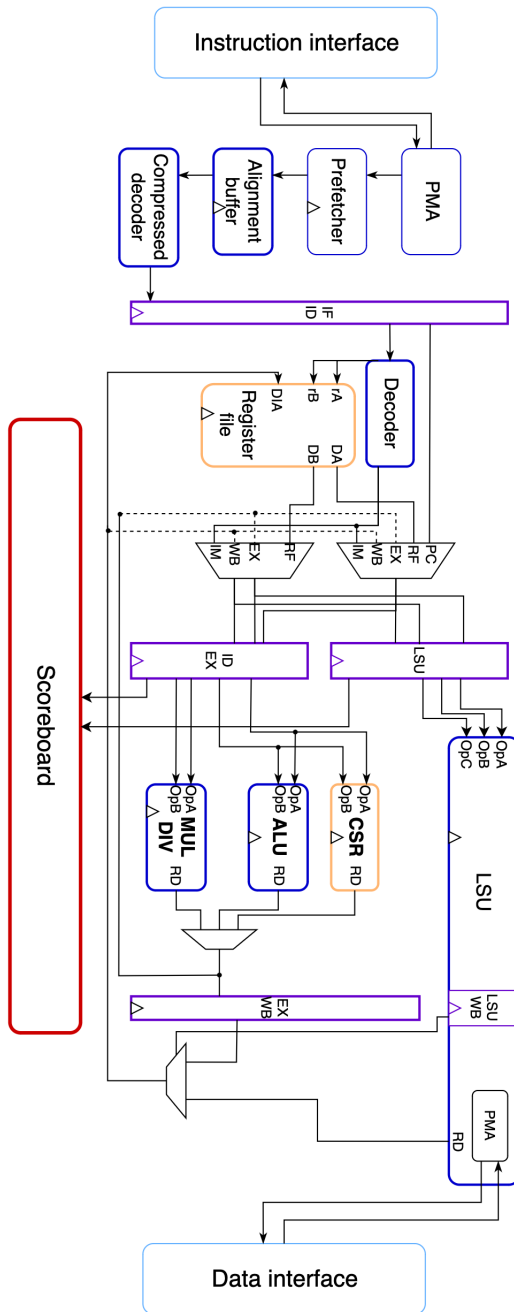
Instruction interface

PMA

Prefetcher

Alignment buffer

Compressed decoder

IF
ID

Decoder

rA
rB
DIA
Register file
DA
DB

PC
RF
EX
WB
IM

RF
EX
WB
IM

ID
EX

LSU

OpA
OpB
OpC

LSU

OpA
OpB
CSR
RD

OpA
OpB
ALU
RD

OpA
OpB
MUL
DIV
RD

EX
WB

LSU
WB

PMA

RD

Scoreboard

Data interface